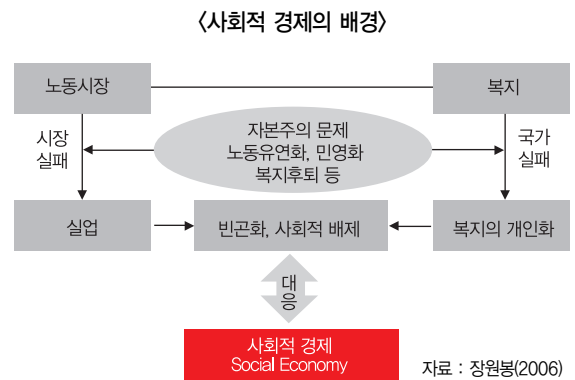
〈사회적 경제의 배경〉

노동시장

복지

시장 실패

자본주의 문제
노동유연화, 민영화
복지후퇴 등

국가 실패

실업

빈곤화, 사회적 배제

복지의 개인화

대응

사회적 경제
Social Economy

자료 : 장원봉(2006)